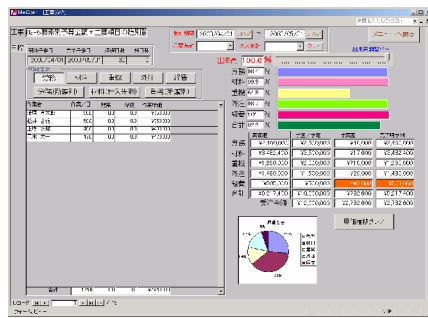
工事 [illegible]

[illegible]

メニューへ戻る

出来高 100.0 %

労務

材料

重機

外注

経費

合計

| | 実績額 | | | |
|---|---|---|---|---|
| 労務 | ¥2,400,000 | ¥2,500,000 | ¥10,000 | ¥2,400,000 |
| 材料 | ¥3,482,400 | ¥3,500,000 | ¥17,600 | ¥3,482,400 |
| 重機 | ¥1,210,000 | ¥1,500,000 | ¥290,000 | ¥1,210,000 |
| 外注 | ¥1,480,000 | ¥1,500,000 | ¥20,000 | ¥1,480,000 |
| 経費 | ¥660,000 | ¥550,000 | ¥110,000 | ¥660,000 |
| 合計 | ¥9,217,400 | | | ¥9,217,400 |

労務 材料 重機 外注 経費

実行 材料 重機 外注 経費

| 作業者 | | | | |
|---|---|---|---|---|
| 鈴木 | | | | ¥50,000 |

レコード